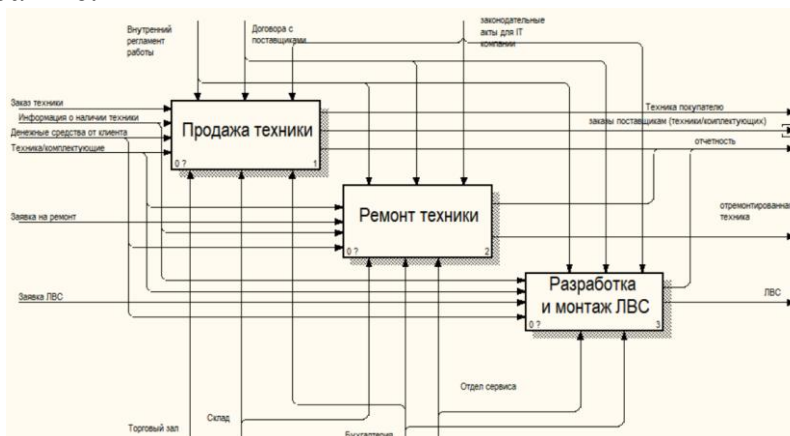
Внутренний регламент работы

Договора с поставщиками

законодательные акты для IT компании

Заказ техники

Информация о наличии техники

Денежные средства от клиента

Техника/комплектующие

Продажа техники

0 ?

1

Техника покупателю

заказы поставщикам (техники/комплектующих)

отчетность

Заявка на ремонт

Ремонт техники

0 ?

2

отремонтированная техника

Заявка ЛВС

Разработка и монтаж ЛВС

0 ?

3

ЛВС

Отдел сервиса

Торговый зал

Склад

Бухгалтерия